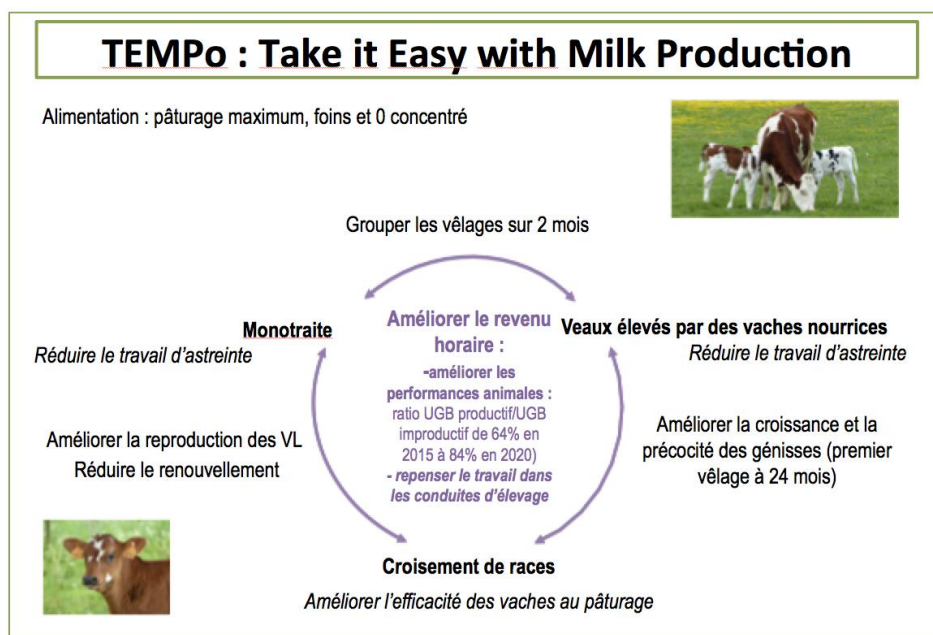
TEMPo : Take it Easy with Milk Production

Alimentation : pâturage maximum, foins et 0 concentré

Grouper les vêlages sur 2 mois

Monotraite
Réduire le travail d'astreinte

Améliorer le revenu horaire :
-améliorer les performances animales : ratio UGB productif/UGB improductif de 64% en 2015 à 84% en 2020)
- repenser le travail dans les conduites d'élevage

Veaux élevés par des vaches nourrices
Réduire le travail d'astreinte

Améliorer la reproduction des VL
Réduire le renouvellement

Améliorer la croissance et la précocité des génisses (premier vêlage à 24 mois)

Croisement de races
Améliorer l'efficacité des vaches au pâturage